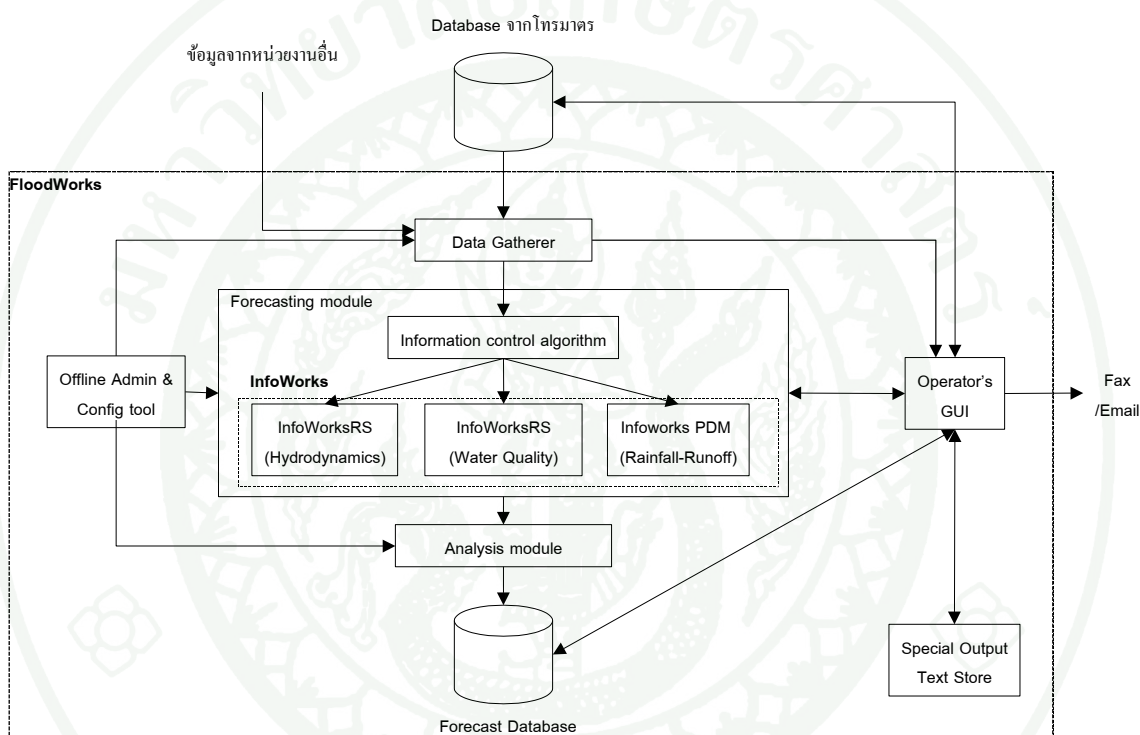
Database จากโทรมาตร

ข้อมูลจากหน่วยงานอื่น

FloodWorks

Data Gatherer

Forecasting module

Information control algorithm

Offline Admin & Config tool

InfoWorks

InfoWorksRS (Hydrodynamics)

InfoWorksRS (Water Quality)

Infoworks PDM (Rainfall-Runoff)

Operator's GUI

Fax /Email

Analysis module

Forecast Database

Special Output Text Store